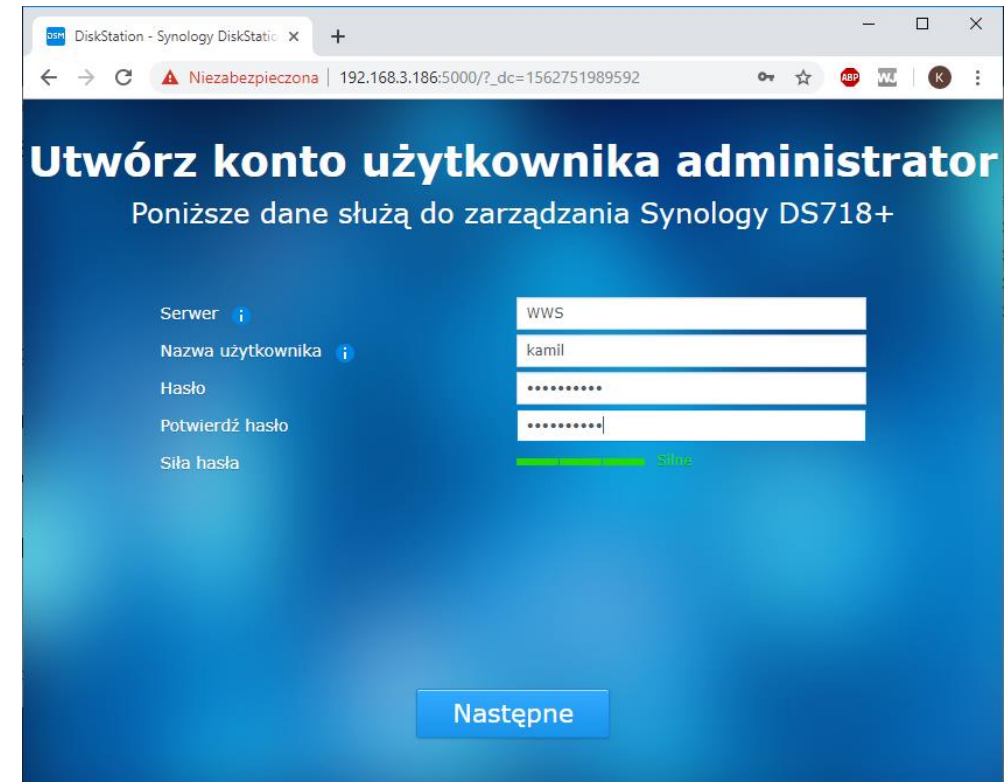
DSM DiskStation - Synology DiskStatio ×
+

Niezabezpieczona | 192.168.3.186:5000/?_dc=1562751989592

ABP
WJ
K

Utwórz konto użytkownika administrator

Poniższe dane służą do zarządzania Synology DS718+

Serwer i
WWS

Nazwa użytkownika i
kamil

Hasło
••••••••••

Potwierdź hasło
••••••••••

Siła hasła
Silne

Następne